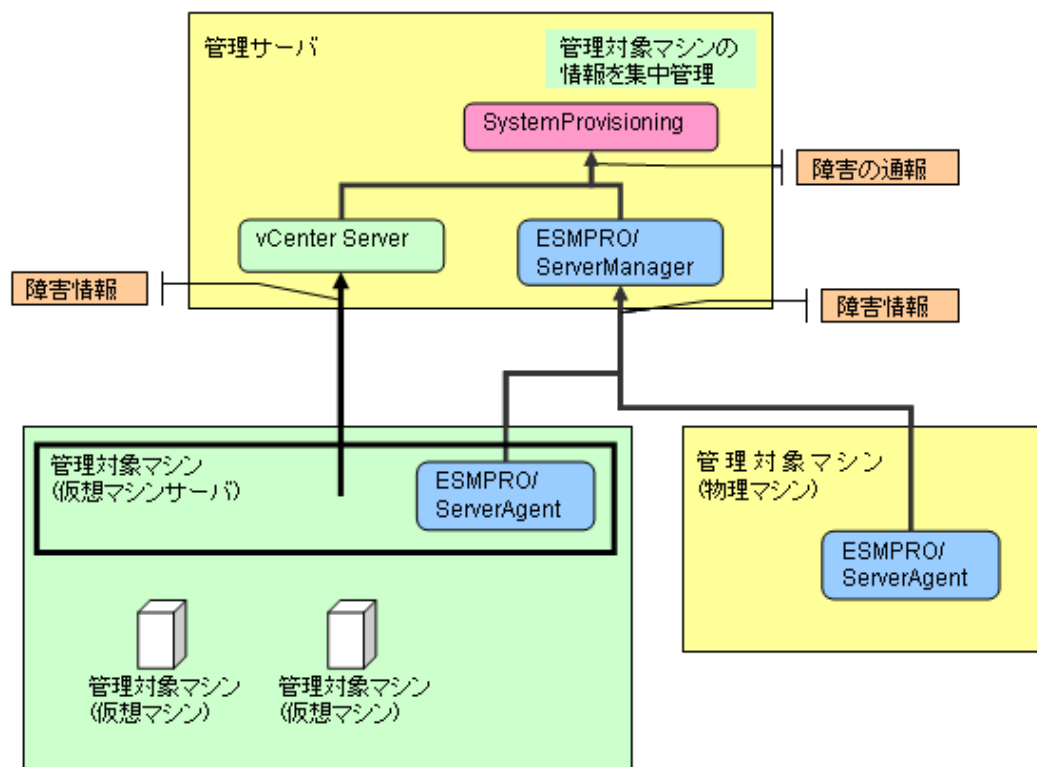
管理サーバ

管理対象マシンの情報を集中管理

SystemProvisioning

障害の通報

vCenter Server

ESMPRO/ServerManager

障害情報

障害情報

管理対象マシン
(仮想マシンサーバ)

ESMPRO/ServerAgent

管理対象マシン
(物理マシン)

ESMPRO/ServerAgent

管理対象マシン
(仮想マシン)

管理対象マシン
(仮想マシン)